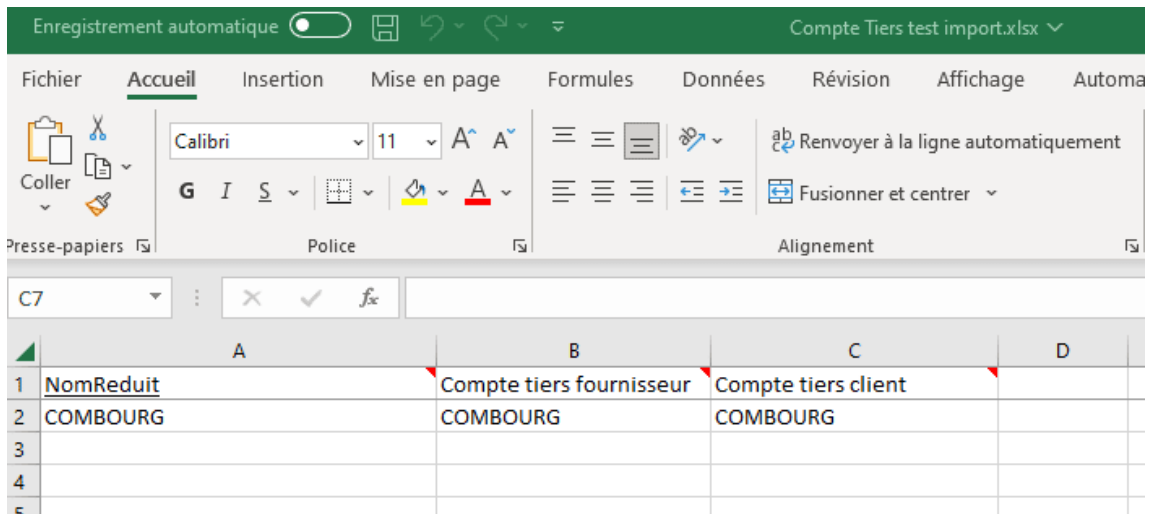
Enregistrement automatique

Compte Tiers test import.xlsx

Fichier Accueil Insertion Mise en page Formules Données Révision Affichage Automa

Coller

Calibri 11 A A

G I S A A

Presse-papiers

Police

Renvoyer à la ligne automatiquement

Fusionner et centrer

Alignement

C7

fx

|   | A | B | C | D |
|---|---|---|---|---|
| 1 | NomReduit | Compte tiers fournisseur | Compte tiers client | |
| 2 | COMBOURG | COMBOURG | COMBOURG | |
| 3 | | | | |
| 4 | | | | |
| 5 | | | | |